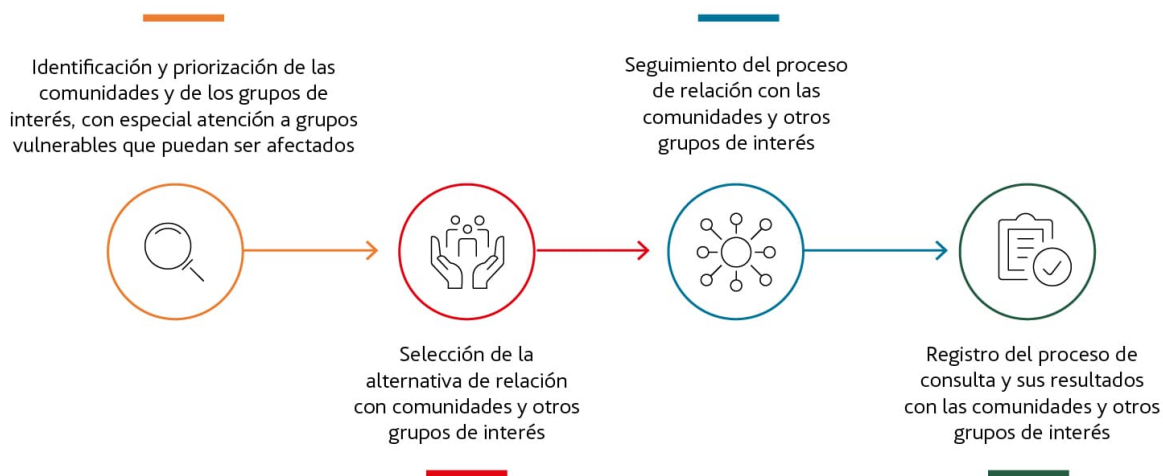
Identificación y priorización de las comunidades y de los grupos de interés, con especial atención a grupos vulnerables que puedan ser afectados

Selección de la alternativa de relación con comunidades y otros grupos de interés

Seguimiento del proceso de relación con las comunidades y otros grupos de interés

Registro del proceso de consulta y sus resultados con las comunidades y otros grupos de interés